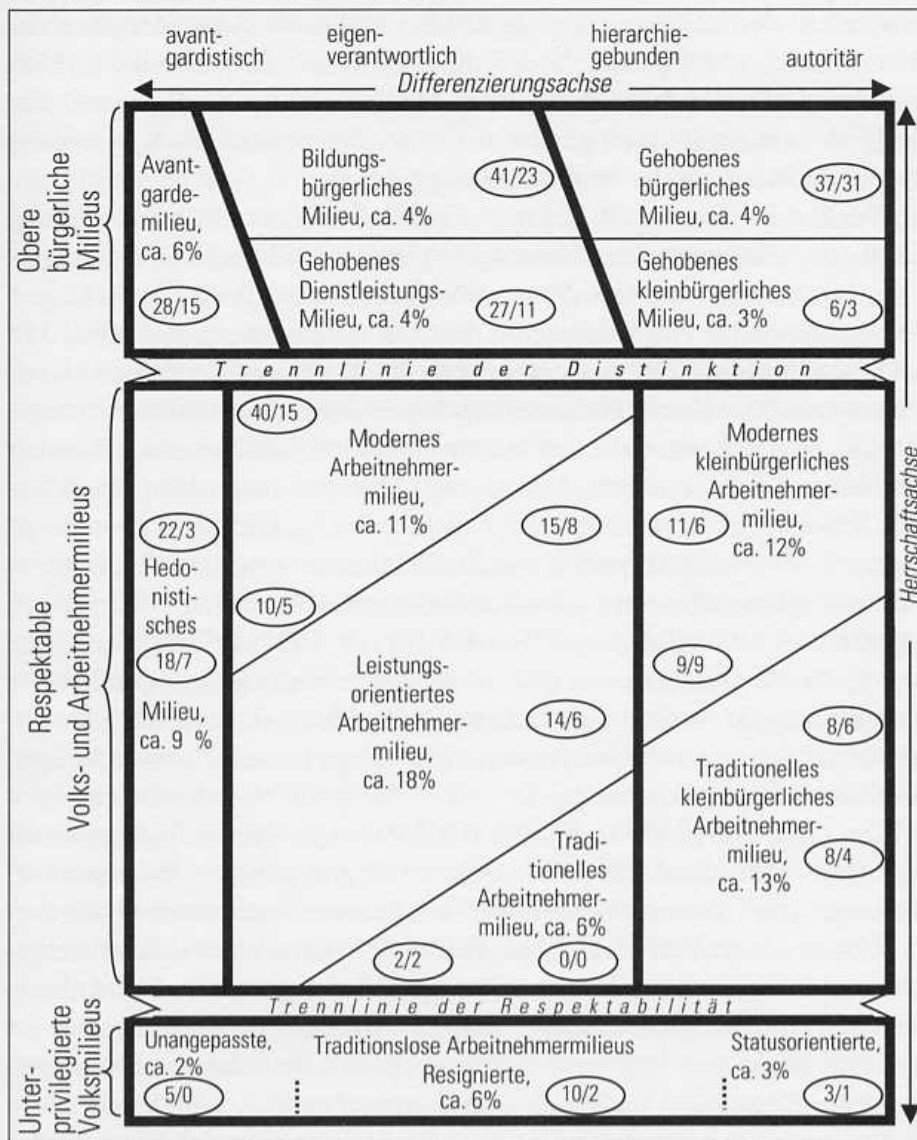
avantgardistisch

eigenverantwortlich

hierarchiegebunden

autoritär

Differenzierungsachse

Obere bürgerliche Milieus

Avantgardemilieu, ca. 6%

28/15

Bildungsbürgerliches Milieu, ca. 4%

41/23

Gehobenes bürgerliches Milieu, ca. 4%

37/31

Gehobenes Dienstleistungs-Milieu, ca. 4%

27/11

Gehobenes kleinbürgerliches Milieu, ca. 3%

6/3

Trennlinie der Distinktion

Respektable Volks- und Arbeitnehmermilieus

40/15

Modernes Arbeitnehmermilieu, ca. 11%

15/8

Modernes kleinbürgerliches Arbeitnehmermilieu, ca. 12%

11/6

22/3

Hedonistisches

10/5

18/7

Milieu, ca. 9 %

Leistungsorientiertes Arbeitnehmermilieu, ca. 18%

14/6

9/9

8/6

Traditionelles kleinbürgerliches Arbeitnehmermilieu, ca. 13%

8/4

Traditionelles Arbeitnehmermilieu, ca. 6%

2/2

0/0

Herrschaftsachse

Trennlinie der Respektabilität

Unterprivilegierte Volksmilieus

Unangepasste, ca. 2%

5/0

Traditionslose Arbeitnehmermilieus

Resignierte, ca. 6%

10/2

Statusorientierte, ca. 3%

3/1